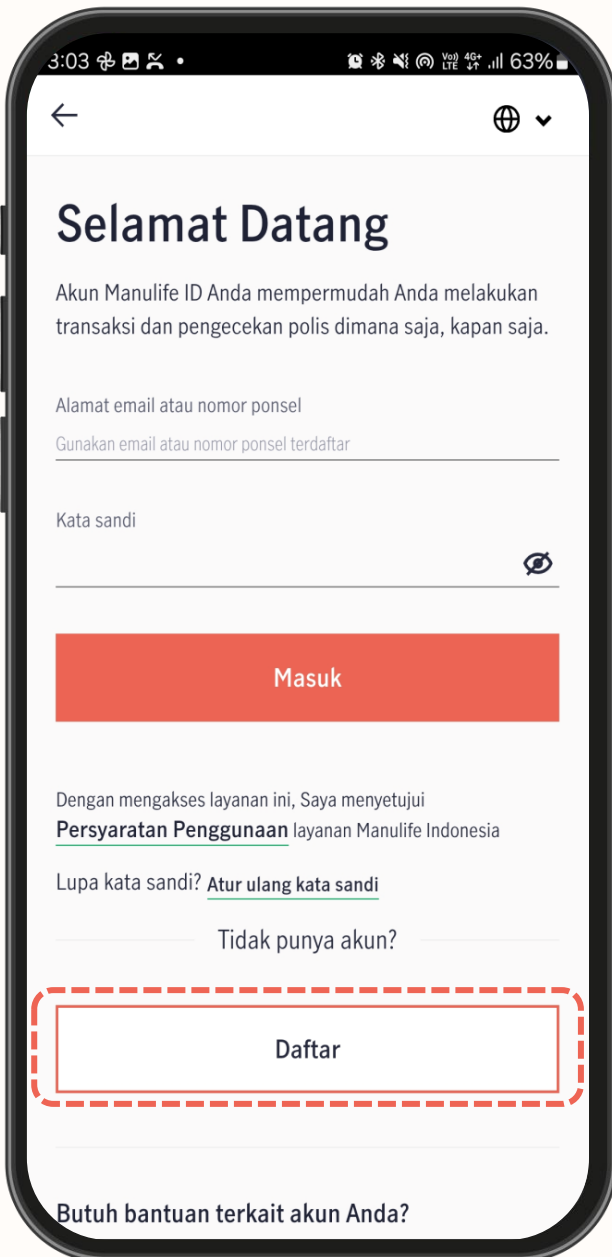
3:03 •
Vo) LTE 4G+ 63%

Selamat Datang

Akun Manulife ID Anda mempermudah Anda melakukan transaksi dan pengecekan polis dimana saja, kapan saja.

Alamat email atau nomor ponsel
Gunakan email atau nomor ponsel terdaftar

Kata sandi

Masuk

Dengan mengakses layanan ini, Saya menyetujui Persyaratan Penggunaan layanan Manulife Indonesia

Lupa kata sandi? Atur ulang kata sandi

Tidak punya akun?

Daftar

Butuh bantuan terkait akun Anda?